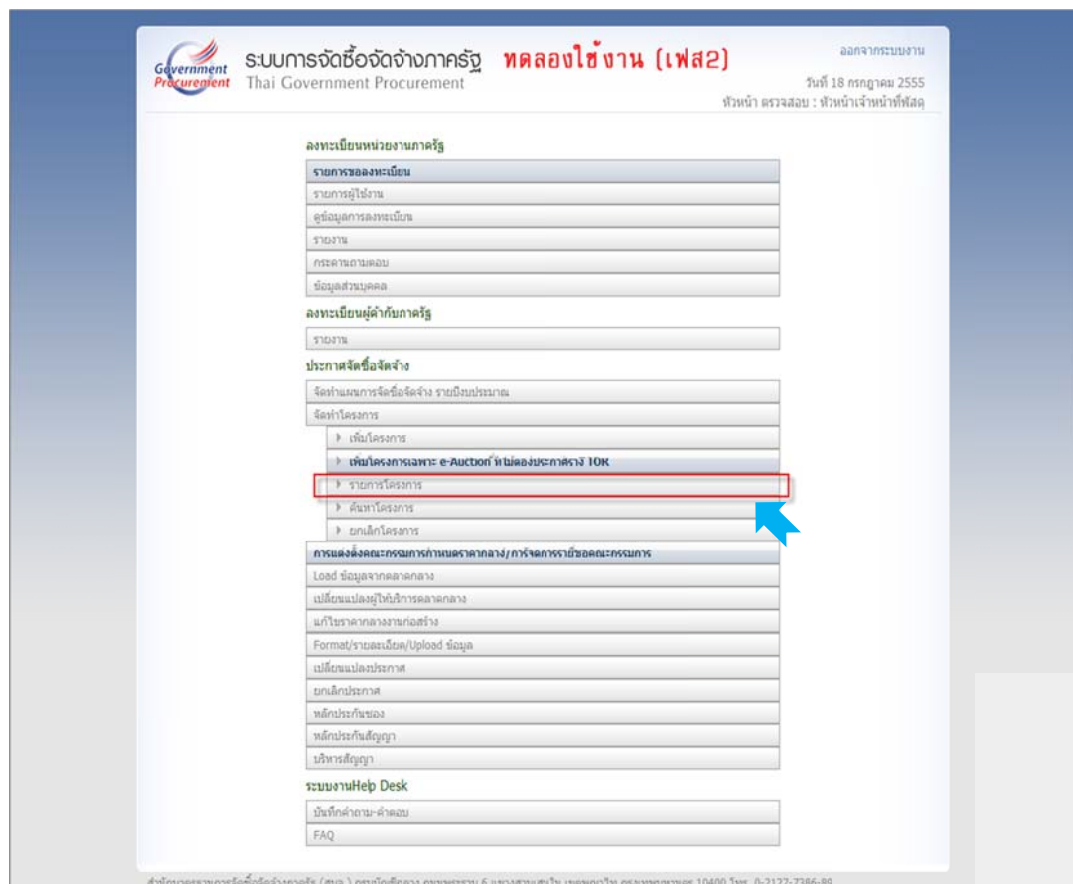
Government Procurement

ระบบการจัดซื้อจัดจ้างภาครัฐ Thai Government Procurement

ทดลองใช้งาน (เฟส2)

ออกจากระบบงาน

วันที่ 18 กรกฎาคม 2555

หัวหน้า ตรวจสอบ : หัวหน้าเจ้าหน้าที่พัสดุ

ลงทะเบียนหน่วยงานภาครัฐ

รายการของลงทะเบียน

รายการผู้ใช้งาน

ดูข้อมูลการลงทะเบียน

รายงาน

กระดานถามตอบ

ข้อมูลส่วนบุคคล

ลงทะเบียนผู้ค้ากับภาครัฐ

รายงาน

ประกาศจัดซื้อจัดจ้าง

จัดทำแผนการจัดซื้อจัดจ้าง รายปีงบประมาณ

จัดทำโครงการ

เพิ่มโครงการ

เพิ่มโครงการเฉพาะ e-Auction ที่ไม่ต้องประกาศร่าง TOR

รายการโครงการ

ค้นหาโครงการ

ยกเลิกโครงการ

การแต่งตั้งคณะกรรมการกำหนดราคากลาง/การจัดการรายชื่อคณะกรรมการ

Load ข้อมูลจากตลาดกลาง

เปลี่ยนแปลงผู้ให้บริการตลาดกลาง

แก้ไขราคากลางงานก่อสร้าง

Format/รายละเอียด/Upload ข้อมูล

เปลี่ยนแปลงประกาศ

ยกเลิกประกาศ

หลักประกันซอง

หลักประกันสัญญา

บริหารสัญญา

ระบบงานHelp Desk

บันทึกคำถาม-คำตอบ

FAQ

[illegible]